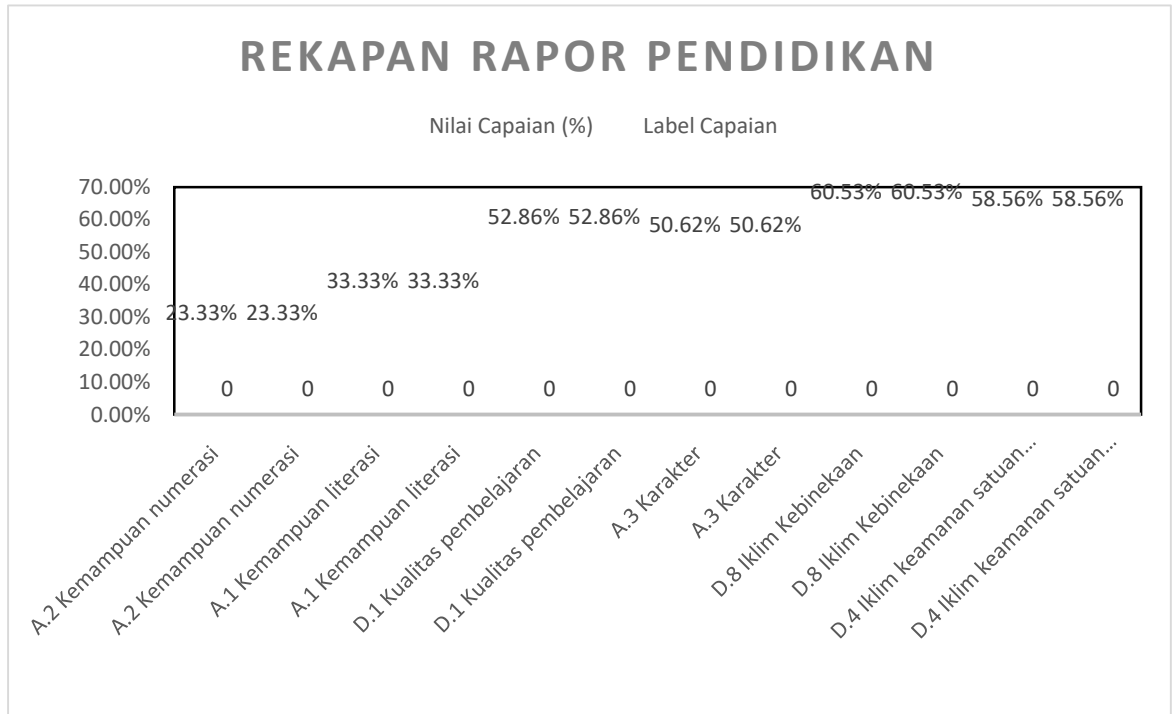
REKAPAN RAPOR PENDIDIKAN

Nilai Capaian (%) Label Capaian

70.00%
60.00%
50.00%
40.00%
30.00%
20.00%
10.00%
0.00%

23.33% 23.33% 33.33% 33.33% 52.86% 52.86% 50.62% 50.62% 60.53% 60.53% 58.56% 58.56%

0 0 0 0 0 0 0 0 0 0 0 0

A.2 Kemampuan numerasi
A.2 Kemampuan numerasi
A.1 Kemampuan literasi
A.1 Kemampuan literasi
D.1 Kualitas pembelajaran
D.1 Kualitas pembelajaran
A.3 Karakter
A.3 Karakter
D.8 Iklim Kebinekaan
D.8 Iklim Kebinekaan
D.4 Iklim keamanan satuan...
D.4 Iklim keamanan satuan...